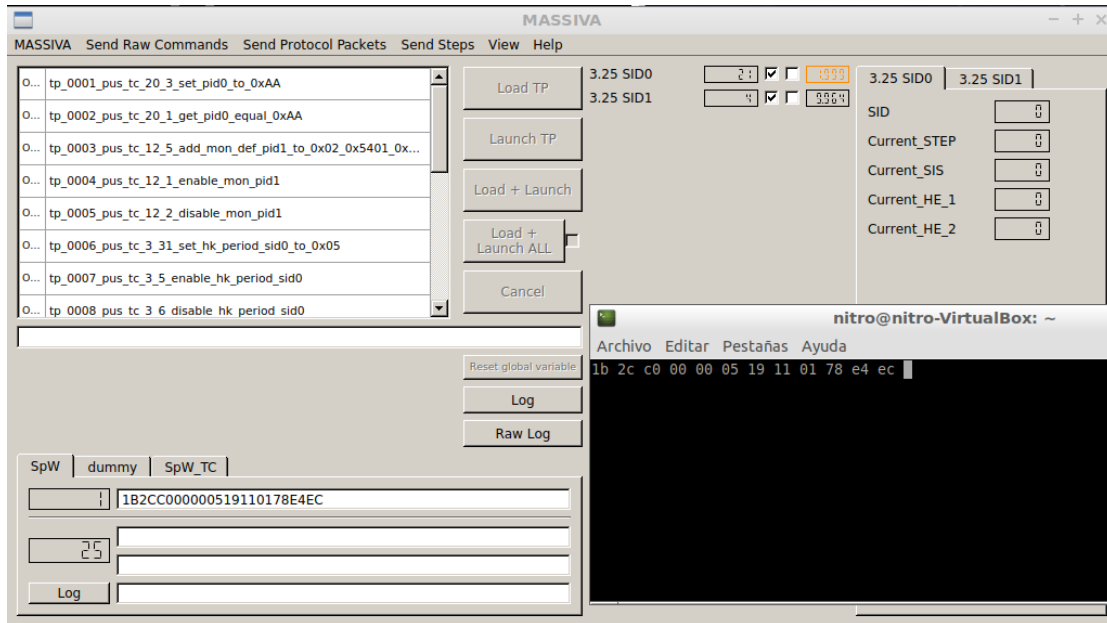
MASSIVA
− + ×

MASSIVA Send Raw Commands Send Protocol Packets Send Steps View Help

| | |
|---|---|
| O... | tp_0001_pus_tc_20_3_set_pid0_to_0xAA |
| O... | tp_0002_pus_tc_20_1_get_pid0_equal_0xAA |
| O... | tp_0003_pus_tc_12_5_add_mon_def_pid1_to_0x02_0x5401_0x... |
| O... | tp_0004_pus_tc_12_1_enable_mon_pid1 |
| O... | tp_0005_pus_tc_12_2_disable_mon_pid1 |
| O... | tp_0006_pus_tc_3_31_set_hk_period_sid0_to_0x05 |
| O... | tp_0007_pus_tc_3_5_enable_hk_period_sid0 |
| O... | tp_0008_pus_tc_3_6_disable_hk_period_sid0 |

Load TP
Launch TP
Load + Launch
Load + Launch ALL
Cancel
Reset global variable
Log
Raw Log

3.25 SID0 21 1000
3.25 SID1 4 9964

3.25 SID0 3.25 SID1
SID 0
Current_STEP 0
Current_SIS 0
Current_HE_1 0
Current_HE_2 0

nitro@nitro-VirtualBox: ~
Archivo Editar Pestañas Ayuda
1b 2c c0 00 00 05 19 11 01 78 e4 ec

SpW dummy SpW_TC
1 1B2CC000000519110178E4EC
25
Log